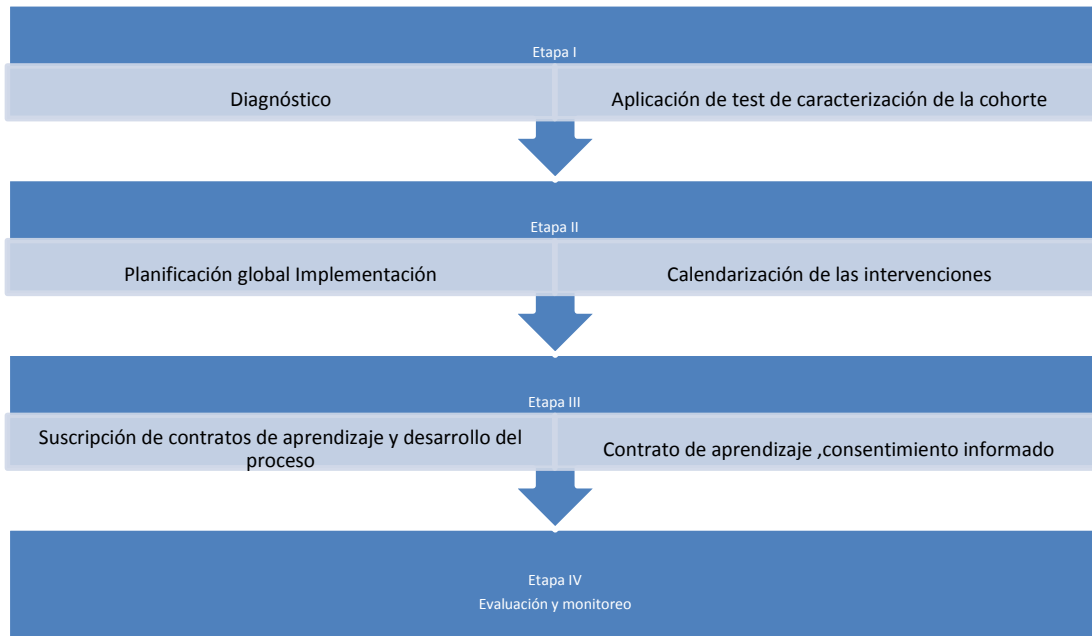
Etapa I

Diagnóstico

Aplicación de test de caracterización de la cohorte

Etapa II

Planificación global Implementación

Calendarización de las intervenciones

Etapa III

Suscripción de contratos de aprendizaje y desarrollo del proceso

Contrato de aprendizaje ,consentimiento informado

Etapa IV
Evaluación y monitoreo